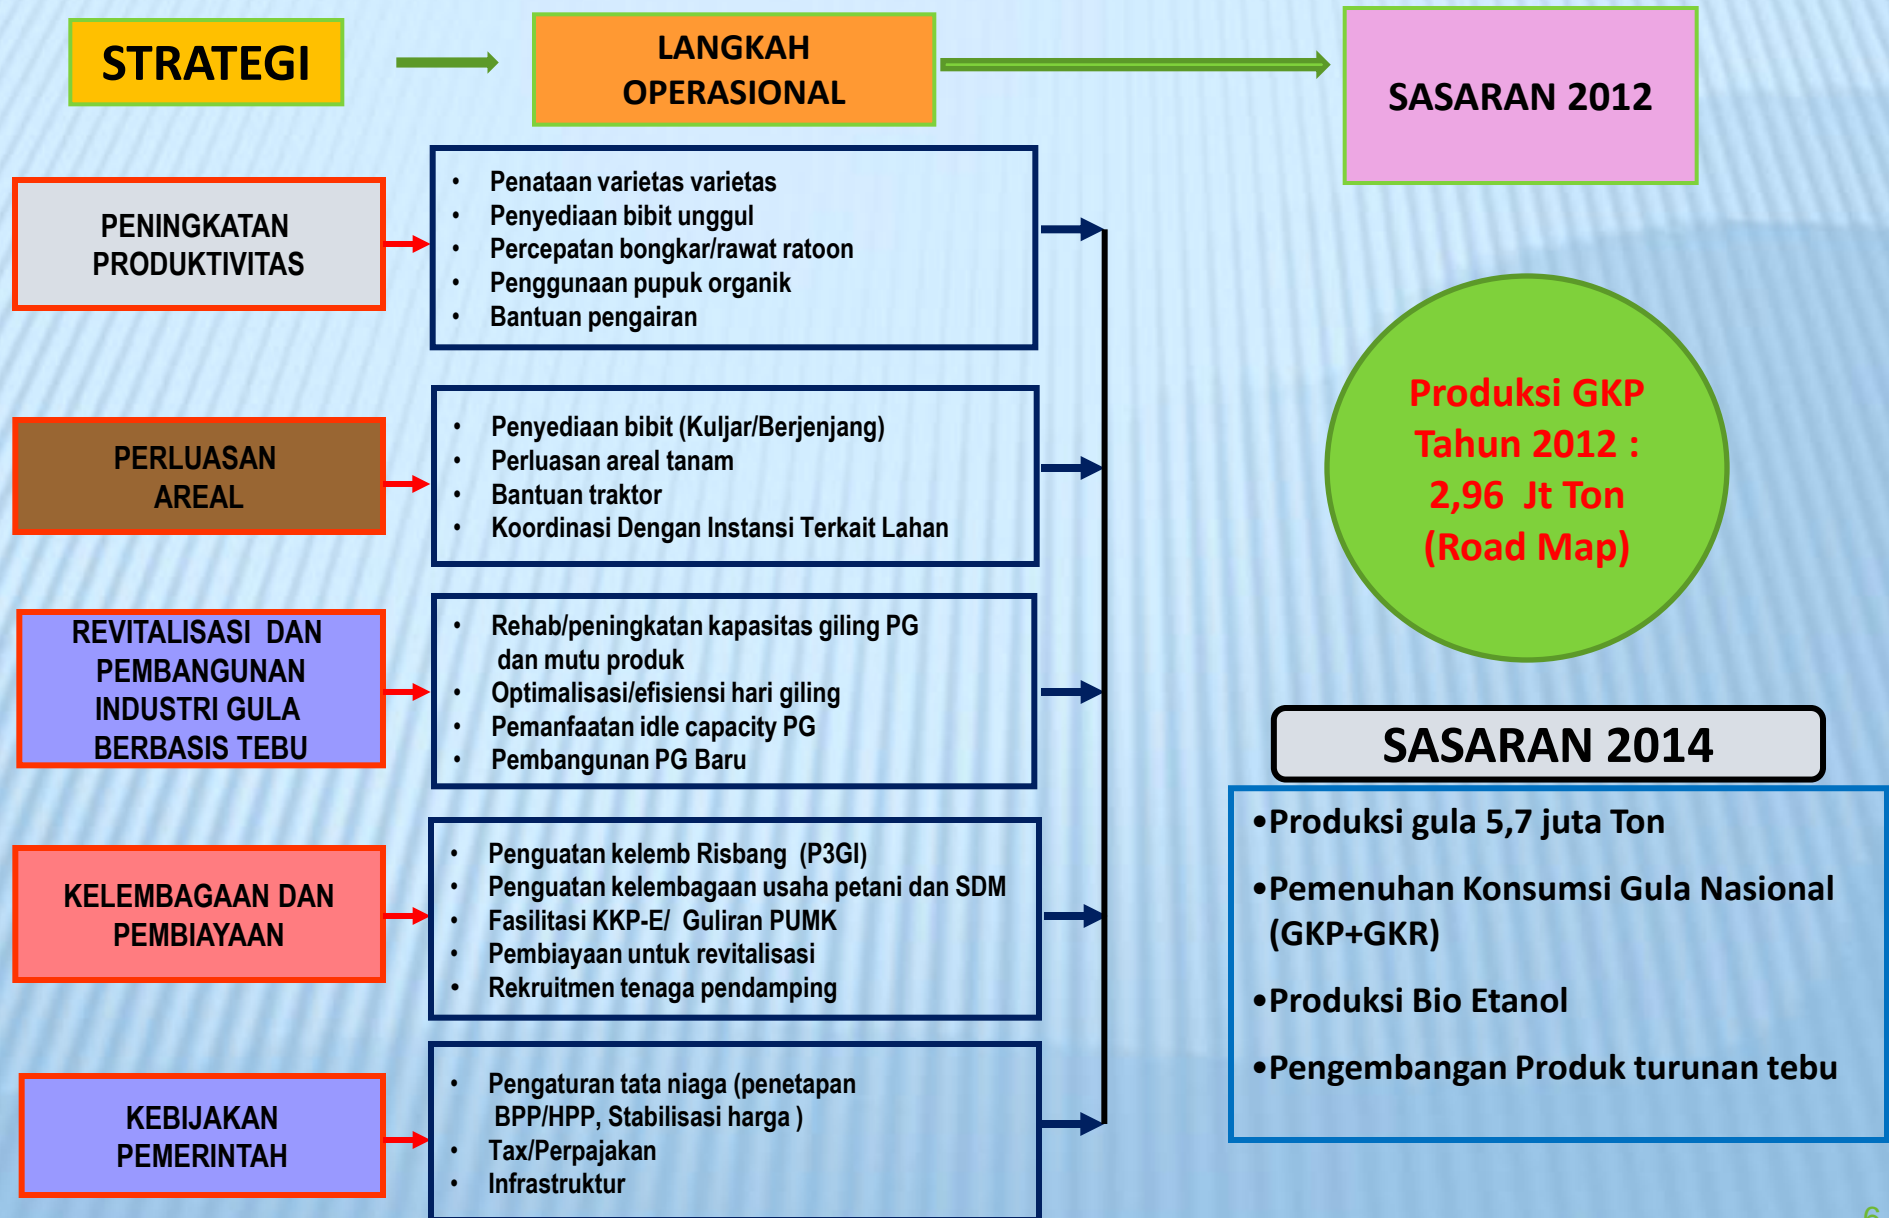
STRATEGI

LANGKAH OPERASIONAL

SASARAN 2012

PENINGKATAN PRODUKTIVITAS

- Penataan varietas varietas
- Penyediaan bibit unggul
- Percepatan bongkar/rawat ratoon
- Penggunaan pupuk organik
- Bantuan pengairan

PERLUASAN AREAL

- Penyediaan bibit (Kuljar/Berjenjang)
- Perluasan areal tanam
- Bantuan traktor
- Koordinasi Dengan Instansi Terkait Lahan

REVITALISASI DAN PEMBANGUNAN INDUSTRI GULA BERBASIS TEBU

- Rehab/peningkatan kapasitas giling PG dan mutu produk
- Optimalisasi/efisiensi hari giling
- Pemanfaatan idle capacity PG
- Pembangunan PG Baru

KELEMBAGAAN DAN PEMBIAYAAN

- Penguatan kelemb Risbang (P3GI)
- Penguatan kelembagaan usaha petani dan SDM
- Fasilitasi KKP-E/ Guliran PUMK
- Pembiayaan untuk revitalisasi
- Rekruitmen tenaga pendamping

KEBIJAKAN PEMERINTAH

- Pengaturan tata niaga (penetapan BPP/HPP, Stabilisasi harga )
- Tax/Perpajakan
- Infrastruktur

Produksi GKP Tahun 2012 : 2,96 Jt Ton (Road Map)

SASARAN 2014

•Produksi gula 5,7 juta Ton

•Pemenuhan Konsumsi Gula Nasional (GKP+GKR)

•Produksi Bio Etanol

•Pengembangan Produk turunan tebu

6